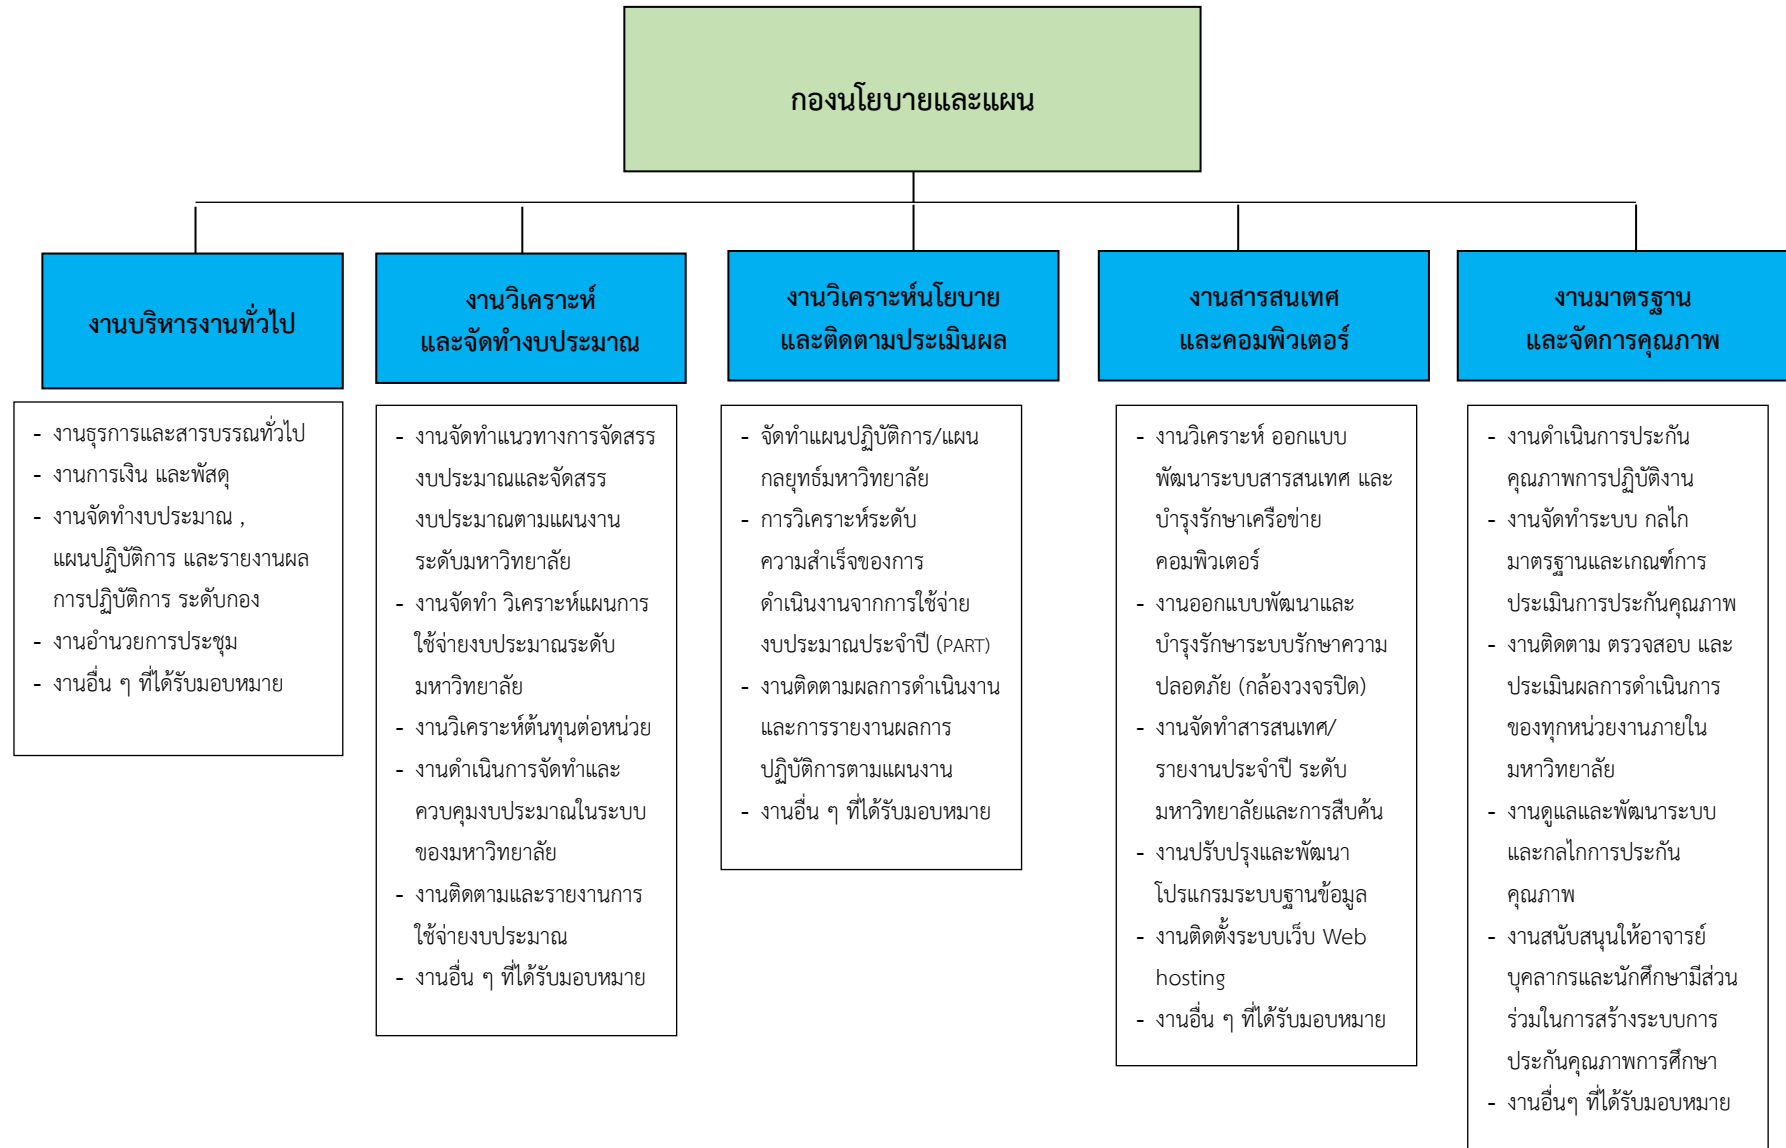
กองนโยบายและแผน

งานบริหารงานทั่วไป

- งานธุรการและสารบรรณทั่วไป
- งานการเงิน และพัสดุ
- งานจัดทำงบประมาณ , แผนปฏิบัติการ และรายงานผลการปฏิบัติการ ระดับกอง
- งานอำนวยการประชุม
- งานอื่น ๆ ที่ได้รับมอบหมาย

งานวิเคราะห์และจัดทำงบประมาณ

- งานจัดทำแนวทางการจัดสรรงบประมาณและจัดสรรงบประมาณตามแผนงานระดับมหาวิทยาลัย
- งานจัดทำ วิเคราะห์แผนการใช้จ่ายงบประมาณระดับมหาวิทยาลัย
- งานวิเคราะห์ต้นทุนต่อหน่วย
- งานดำเนินการจัดทำและควบคุมงบประมาณในระบบของมหาวิทยาลัย
- งานติดตามและรายงานการใช้จ่ายงบประมาณ
- งานอื่น ๆ ที่ได้รับมอบหมาย

งานวิเคราะห์นโยบายและติดตามประเมินผล

- จัดทำแผนปฏิบัติการ/แผนกลยุทธ์มหาวิทยาลัย
- การวิเคราะห์ระดับความสำเร็จของการดำเนินงานจากการใช้จ่ายงบประมาณประจำปี (PART)
- งานติดตามผลการดำเนินงานและการรายงานผลการปฏิบัติการตามแผนงาน
- งานอื่น ๆ ที่ได้รับมอบหมาย

งานสารสนเทศและคอมพิวเตอร์

- งานวิเคราะห์ ออกแบบพัฒนาระบบสารสนเทศ และบำรุงรักษาเครือข่ายคอมพิวเตอร์
- งานออกแบบพัฒนาและบำรุงรักษาระบบรักษาความปลอดภัย (กล้องวงจรปิด)
- งานจัดทำสารสนเทศ/รายงานประจำปี ระดับมหาวิทยาลัยและการสืบค้น
- งานปรับปรุงและพัฒนาโปรแกรมระบบฐานข้อมูล
- งานติดตั้งระบบเว็บ Web hosting
- งานอื่น ๆ ที่ได้รับมอบหมาย

งานมาตรฐานและจัดการคุณภาพ

- งานดำเนินการประกันคุณภาพการปฏิบัติงาน
- งานจัดทำระบบ กลไกมาตรฐานและเกณฑ์การประเมินการประกันคุณภาพ
- งานติดตาม ตรวจสอบ และประเมินผลการดำเนินการของทุกหน่วยงานภายในมหาวิทยาลัย
- งานดูแลและพัฒนาระบบและกลไกการประกันคุณภาพ
- งานสนับสนุนให้อาจารย์ บุคลากรและนักศึกษามีส่วนร่วมในการสร้างระบบการประกันคุณภาพการศึกษา
- งานอื่นๆ ที่ได้รับมอบหมาย